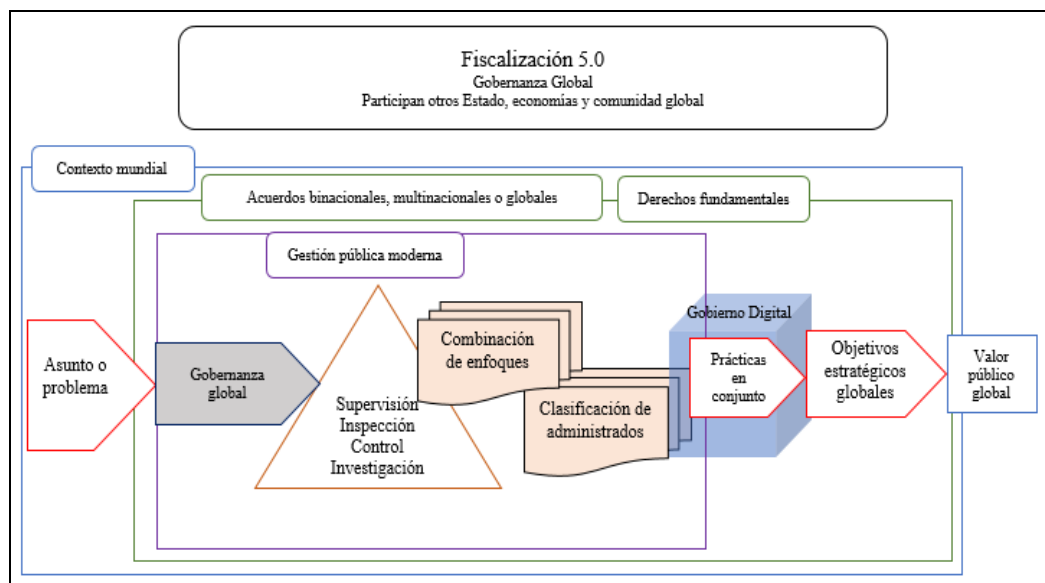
Fiscalización 5.0
Gobernanza Global
Participan otros Estado, economías y comunidad global

Contexto mundial

Acuerdos binacionales, multinacionales o globales

Derechos fundamentales

Gestión pública moderna

Asunto o problema

Gobernanza global

Supervisión
Inspección
Control
Investigación

Combinación de enfoques

Clasificación de administrados

Gobierno Digital

Prácticas en conjunto

Objetivos estratégicos globales

Valor público global